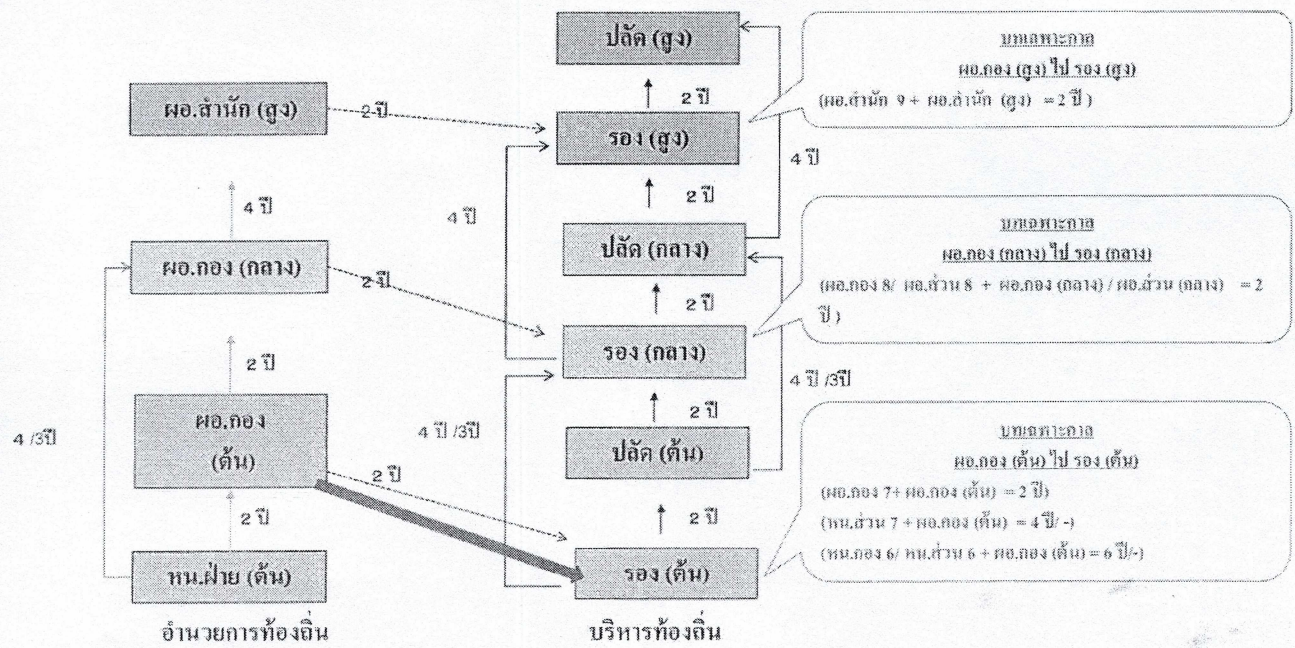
ปลัด (สูง)

ผอ.สำนัก (สูง)

2 ปี

2 ปี

รอง (สูง)

บทเฉพาะกาล
ผอ.กอง (สูง) ไป รอง (สูง)
(ผอ.สำนัก 9 + ผอ.สำนัก (สูง) = 2 ปี)

4 ปี

4 ปี

4 ปี

2 ปี

ผอ.กอง (กลาง)

ปลัด (กลาง)

บทเฉพาะกาล
ผอ.กอง (กลาง) ไป รอง (กลาง)
(ผอ.กอง 8/ ผอ.ส่วน 8 + ผอ.กอง (กลาง) / ผอ.ส่วน (กลาง) = 2 ปี)

2 ปี

2 ปี

รอง (กลาง)

2 ปี

4 ปี /3ปี

4 /3ปี

ผอ.กอง (ต้น)

4 ปี /3ปี

2 ปี

ปลัด (ต้น)

บทเฉพาะกาล
ผอ.กอง (ต้น) ไป รอง (ต้น)
(ผอ.กอง 7+ ผอ.กอง (ต้น) = 2 ปี)
(หน.ส่วน 7 + ผอ.กอง (ต้น) = 4 ปี/ -)
(หน.กอง 6/ หน.ส่วน 6 + ผอ.กอง (ต้น) = 6 ปี/-)

2 ปี

2 ปี

2 ปี

หน.ฝ่าย (ต้น)

รอง (ต้น)

อำนวยการท้องถิ่น

บริหารท้องถิ่น